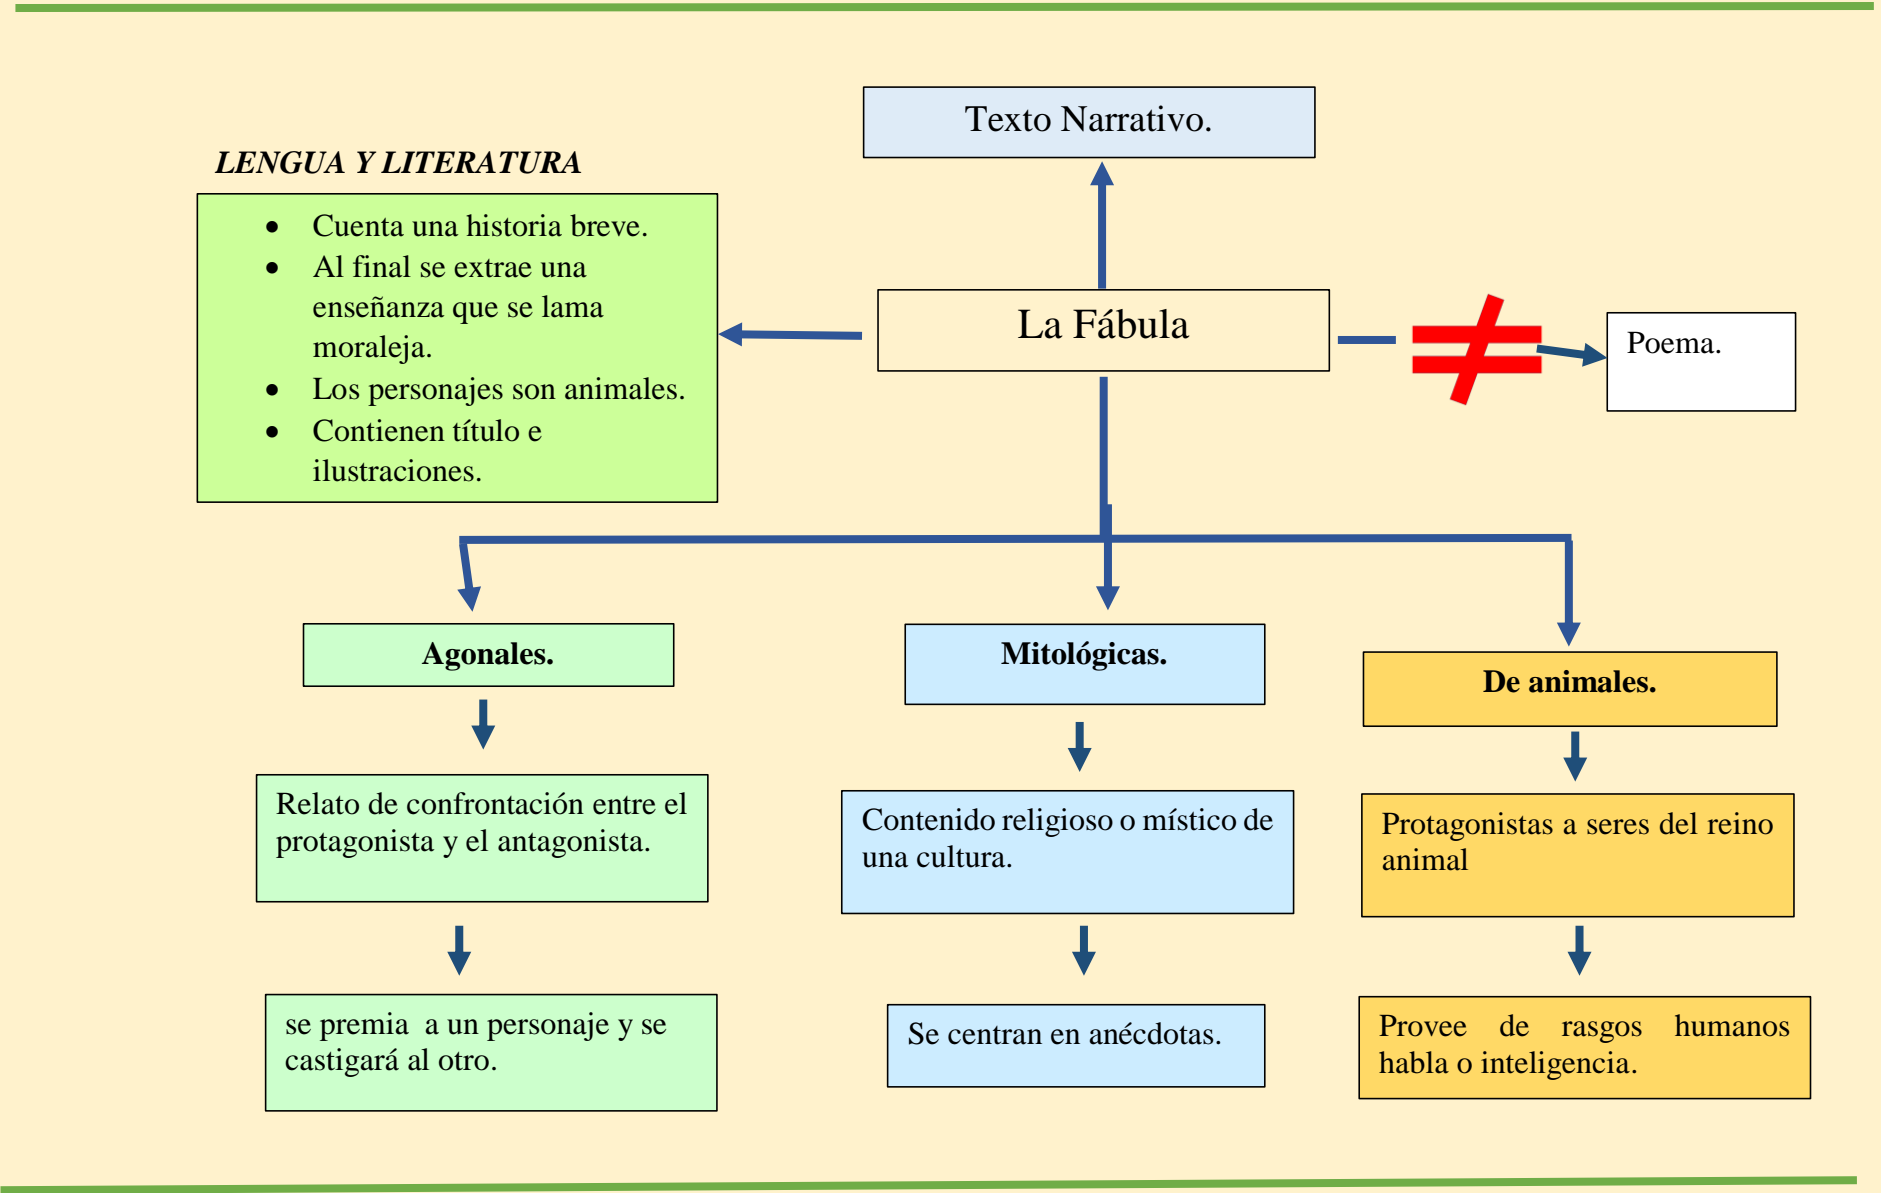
LENGUA Y LITERATURA

Texto Narrativo.

- Cuenta una historia breve.
- Al final se extrae una enseñanza que se lama moraleja.
- Los personajes son animales.
- Contienen título e ilustraciones.

La Fábula

≠

Poema.

Agonales.

Relato de confrontación entre el protagonista y el antagonista.

se premia a un personaje y se castigará al otro.

Mitológicas.

Contenido religioso o místico de una cultura.

Se centran en anécdotas.

De animales.

Protagonistas a seres del reino animal

Provee de rasgos humanos habla o inteligencia.